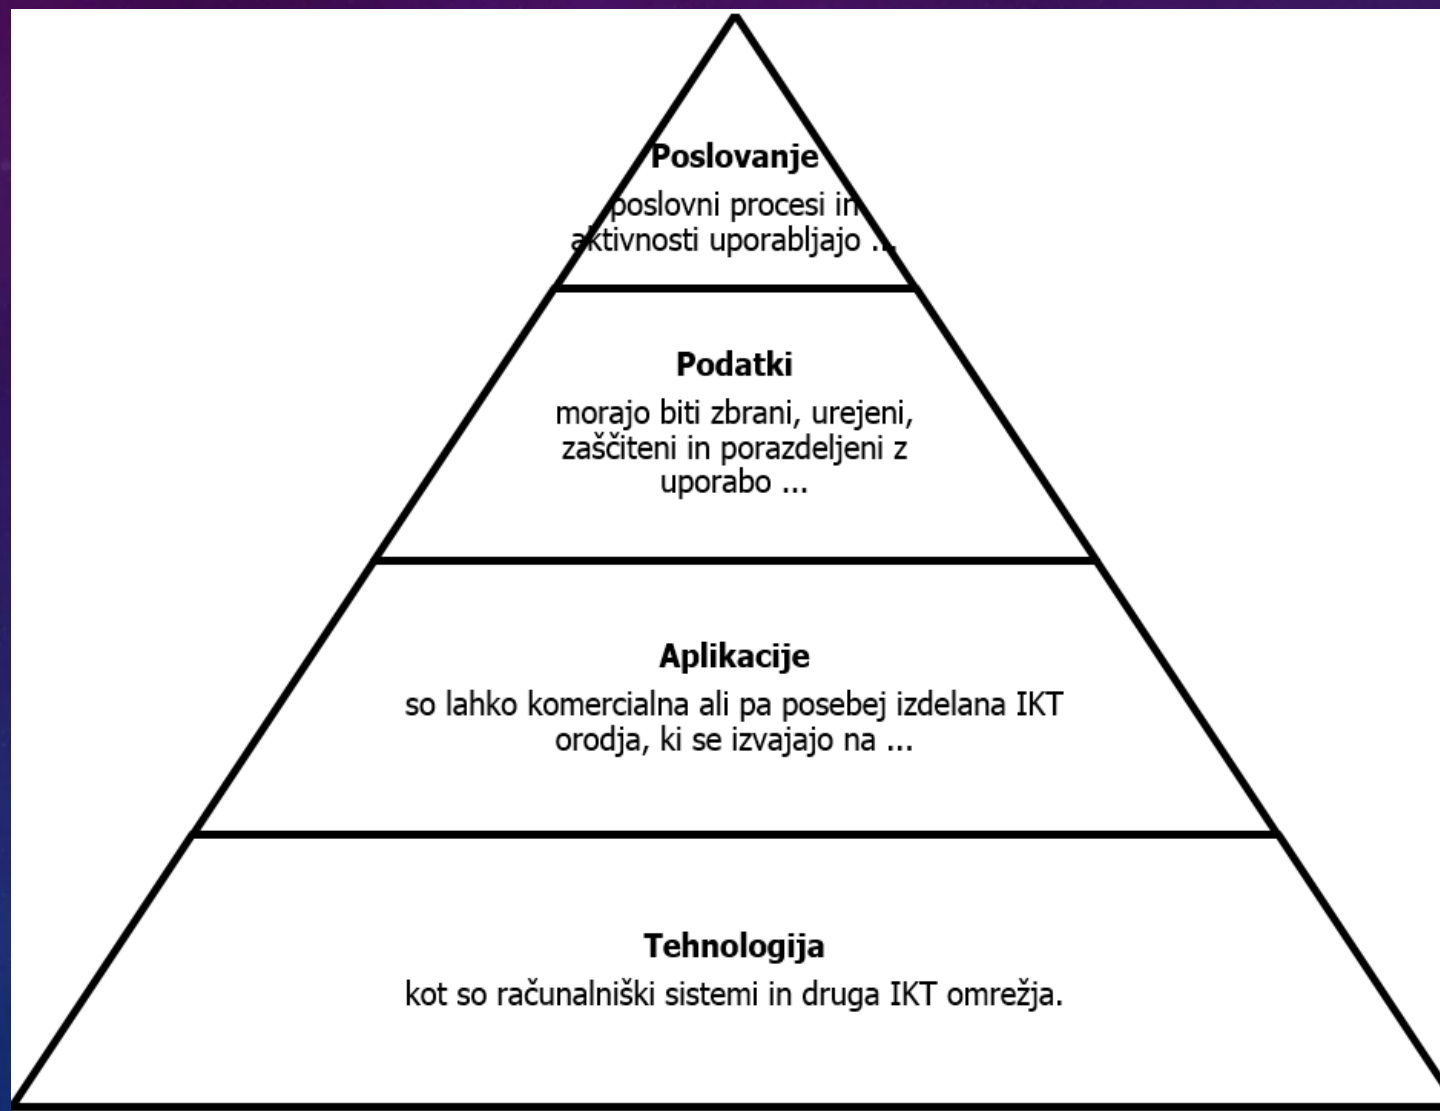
Poslovanje
poslovni procesi in aktivnosti uporabljajo ...

Podatki
morajo biti zbrani, urejeni, zaščiteni in porazdeljeni z uporabo ...

Aplikacije
so lahko komercialna ali pa posebej izdelana IKT orodja, ki se izvajajo na ...

Tehnologija
kot so računalniški sistemi in druga IKT omrežja.